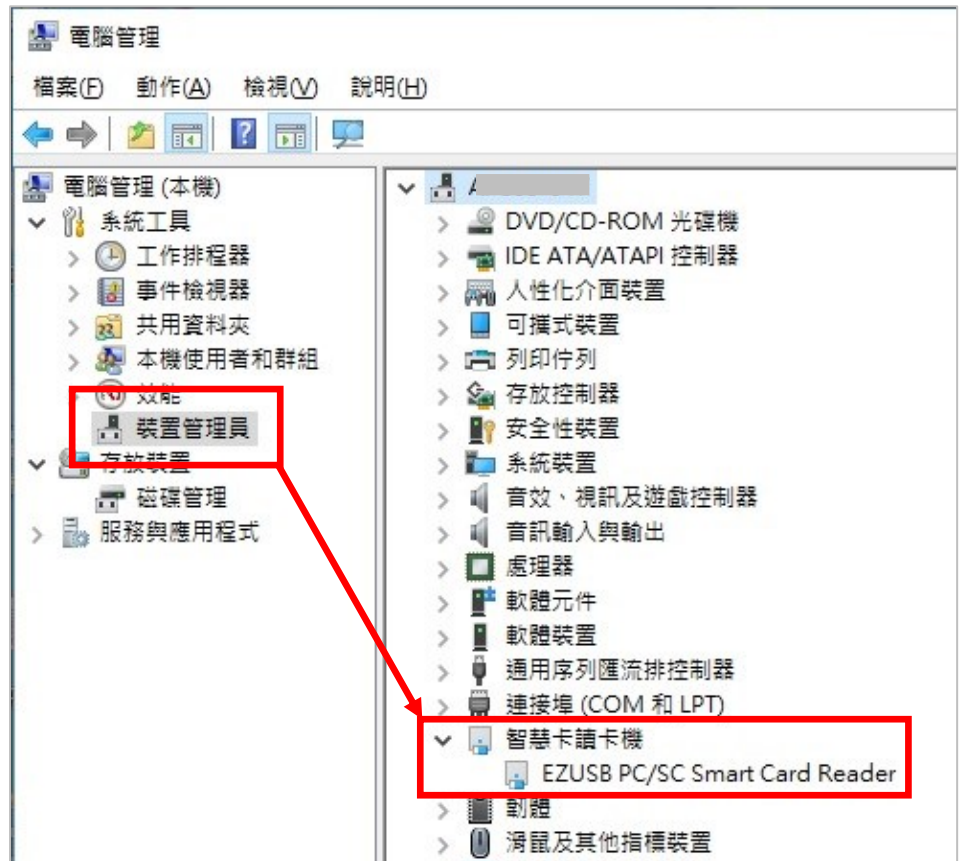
電腦管理

檔案(F) 動作(A) 檢視(V) 說明(H)

電腦管理 (本機)
系統工具
工作排程器
事件檢視器
共用資料夾
本機使用者和群組
效能
裝置管理員
存放裝置
磁碟管理
服務與應用程式式

A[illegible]
DVD/CD-ROM 光碟機
IDE ATA/ATAPI 控制器
人性化介面裝置
可攜式裝置
列印佇列
存放控制器
安全性裝置
系統裝置
音效、視訊及遊戲控制器
音訊輸入與輸出
處理器
軟體元件
軟體裝置
通用序列匯流排控制器
連接埠 (COM 和 LPT)
智慧卡讀卡機
EZUSB PC/SC Smart Card Reader
韌體
滑鼠及其他指標裝置